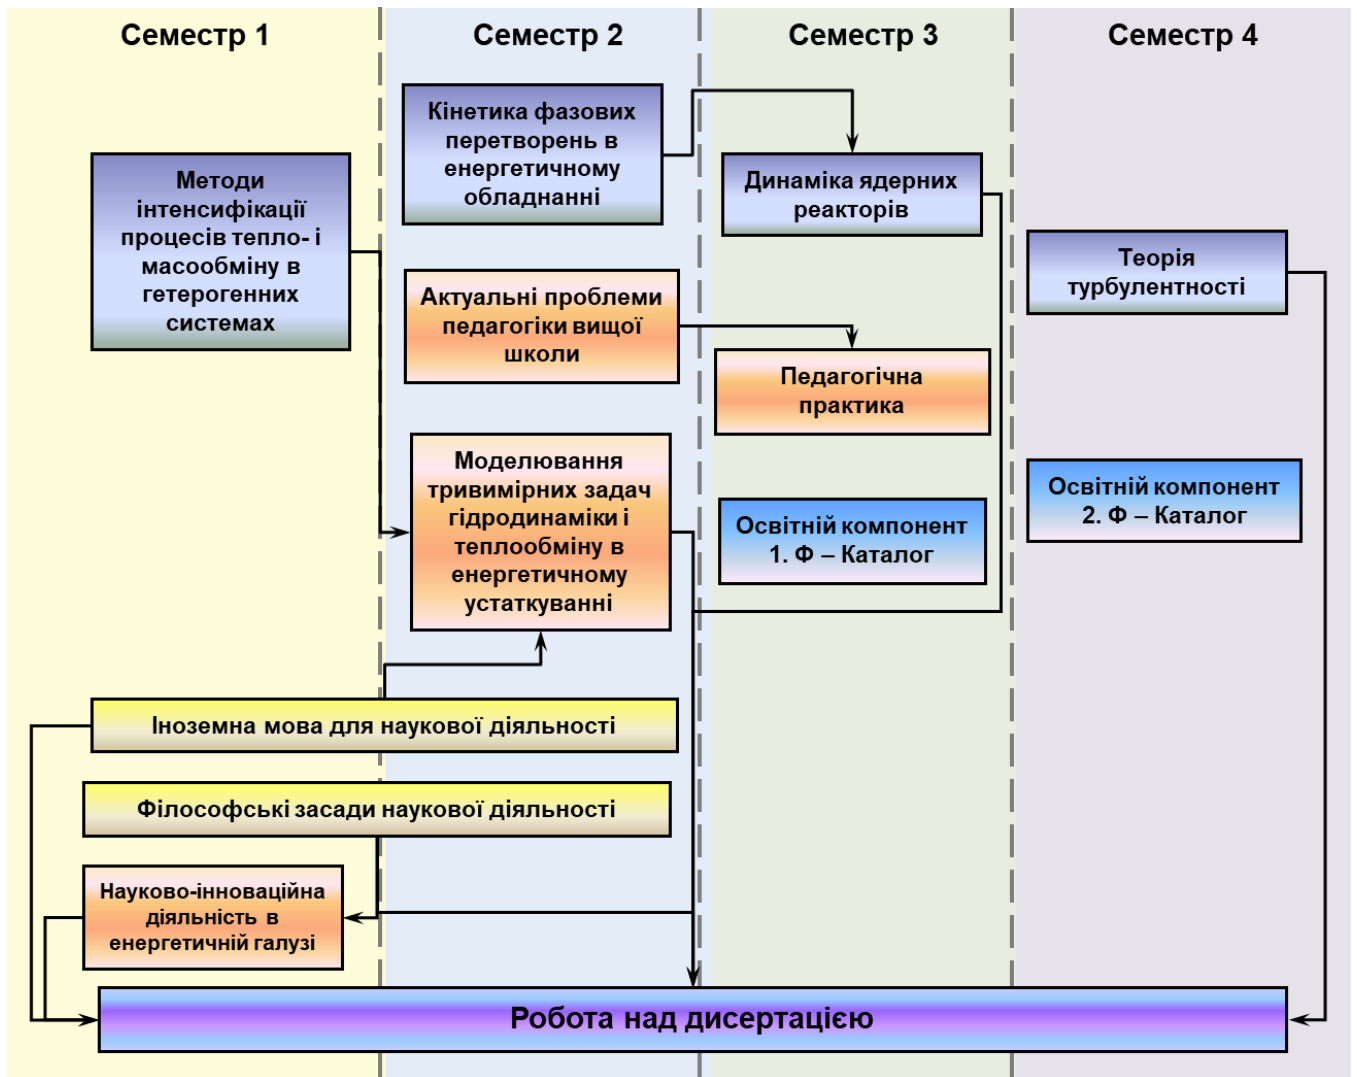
Семестр 1

Семестр 2

Семестр 3

Семестр 4

Кінетика фазових перетворень в енергетичному обладнанні

Методи інтенсифікації процесів тепло- і масообміну в гетерогенних системах

Динаміка ядерних реакторів

Теорія турбулентності

Актуальні проблеми педагогіки вищої школи

Педагогічна практика

Моделювання тривимірних задач гідродинаміки і теплообміну в енергетичному устаткуванні

Освітній компонент 1. Ф – Каталог

Освітній компонент 2. Ф – Каталог

Іноземна мова для наукової діяльності

Філософські засади наукової діяльності

Науково-інноваційна діяльність в енергетичній галузі

Робота над дисертацією